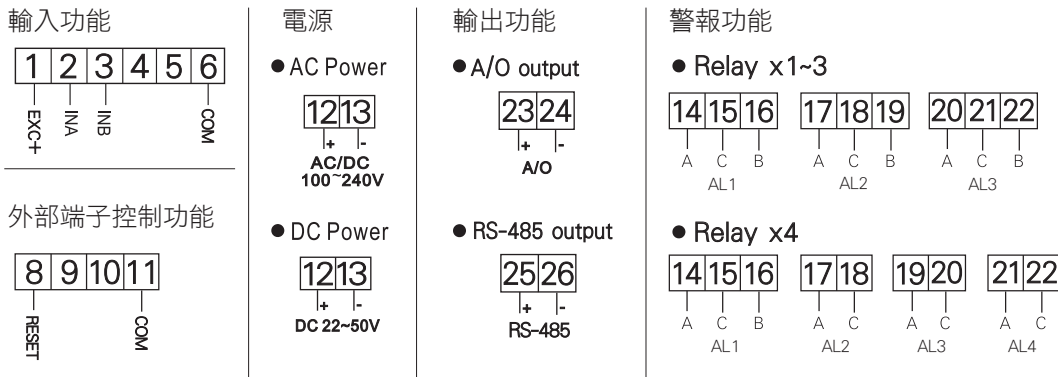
輸入功能

| 1 | 2 | 3 | 4 | 5 | 6 |
|---|---|---|---|---|---|

EXC+ INA INB COM

外部端子控制功能

| 8 | 9 | 10 | 11 |
|---|---|---|---|

RESET COM

電源

● AC Power

| 12 | 13 |
|---|---|

+ -
AC/DC
100~240V

● DC Power

| 12 | 13 |
|---|---|

+ -
DC 22~50V

輸出功能

● A/O output

| 23 | 24 |
|---|---|

+ -
A/O

● RS-485 output

| 25 | 26 |
|---|---|

+ -
RS-485

警報功能

● Relay x1~3

| 14 | 15 | 16 |
|---|---|---|
| A | C | B |

AL1

| 17 | 18 | 19 |
|---|---|---|
| A | C | B |

AL2

| 20 | 21 | 22 |
|---|---|---|
| A | C | B |

AL3

● Relay x4

| 14 | 15 | 16 |
|---|---|---|
| A | C | B |

AL1

| 17 | 18 |
|---|---|
| A | C |

AL2

| 19 | 20 |
|---|---|
| A | C |

AL3

| 21 | 22 |
|---|---|
| A | C |

AL4